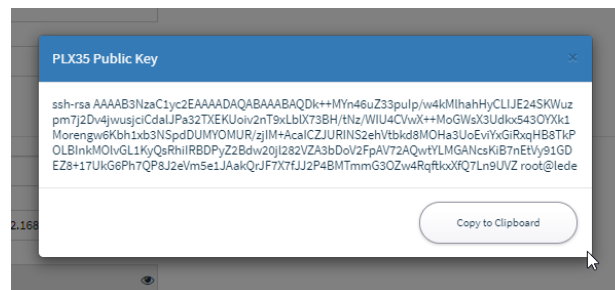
PLX35 Public Key

×

ssh-rsa AAAAB3NzaC1yc2EAAAADAQABAAABAQDk++MYn46uZ33puIp/w4kMlhahHyCLIJE24SKWuzpm7j2Dv4jwusjciCdaIJPa32TXEKUoiv2nT9xLblX73BH/tNz/WIU4CVwX++MoGWsX3Udkx543OYXk1Morengw6Kbh1xb3NSpdDUMYOMUR/zjIM+AcaICZJURINS2ehVtbkd8MOHa3UoEviYxGiRxqHB8TkPOLBInkMOlvGL1KyQsRhiIRBDPyZ2Bdw20jI282VZA3bDoV2FpAV72AQwtYLMGANcsKiB7nEtVy91GDEZ8+17UkG6Ph7QP8J2eVm5e1JAakQrJF7X7fJJ2P4BMTmmG3OZw4RqftkxXfQ7Ln9UVZ root@lede

Copy to Clipboard

2.168